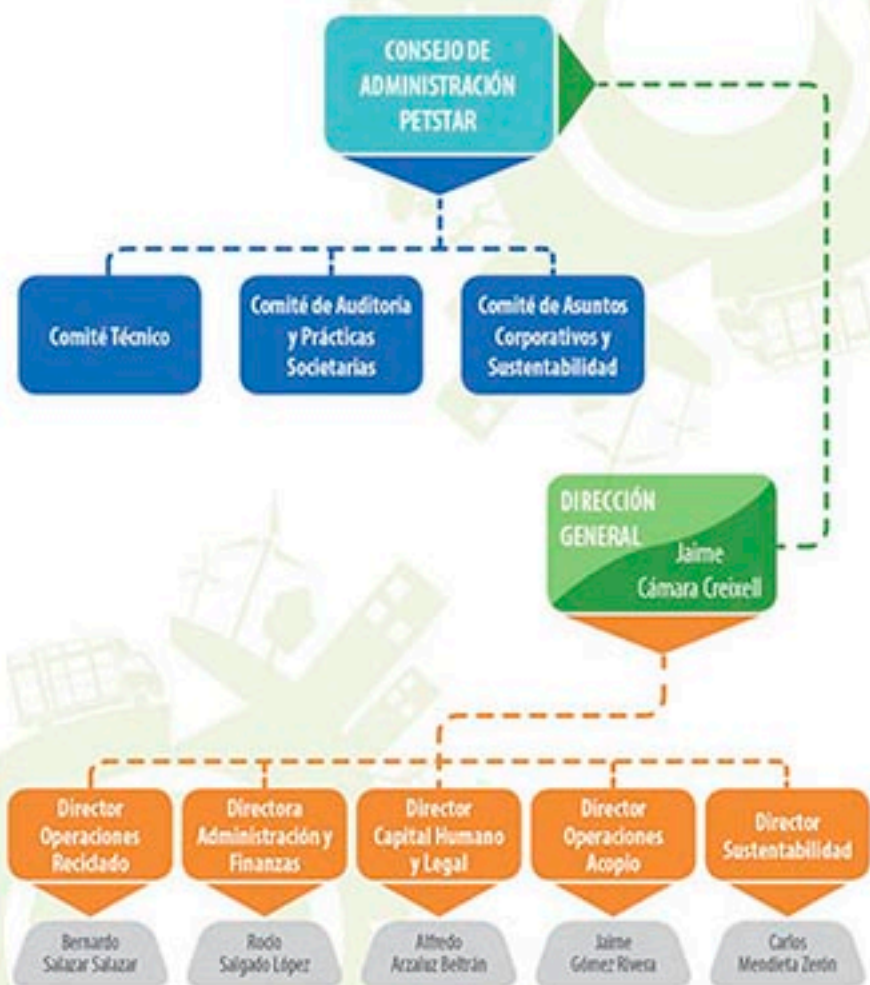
CONSEJO DE ADMINISTRACIÓN PETSTAR

Comité Técnico

Comité de Auditoria y Prácticas Societarias

Comité de Asuntos Corporativos y Sustentabilidad

DIRECCIÓN GENERAL
Jaime Cámara Creixell

Director Operaciones Reciclado
Bernardo Salazar Salazar

Directora Administración y Finanzas
Rocio Salgado López

Director Capital Humano y Legal
Alfredo Arzaluz Beltrán

Director Operaciones Acopio
Jaime Gómez Rivera

Director Sustentabilidad
Carlos Mendieta Zerón